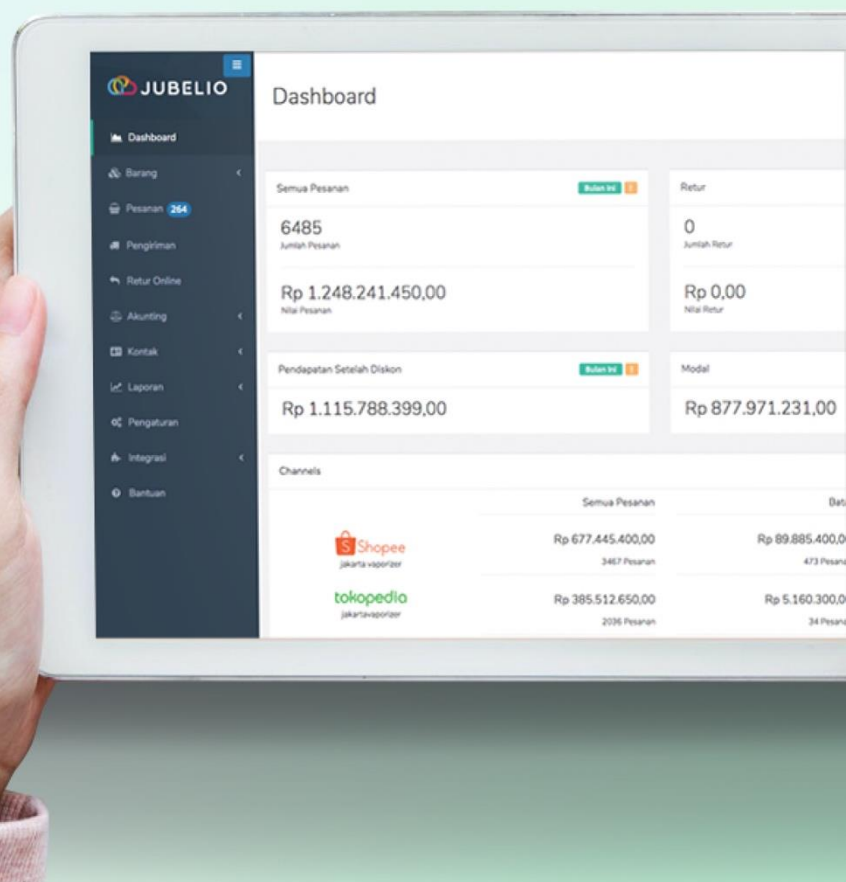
JUBELIO

Dashboard
Barang
Pesanan 264
Pengiriman
Retur Online
Akunting
Kontak
Laporan
Pengaturan
Integrasi
Bantuan

Dashboard

Semua Pesanan
Bulan Ini

6485
Jumlah Pesanan

Rp 1.248.241.450,00
Nilai Pesanan

Retur

0
Jumlah Retur

Rp 0,00
Nilai Retur

Pendapatan Setelah Diskon
Bulan Ini

Rp 1.115.788.399,00

Modal

Rp 877.971.231,00

Channels

| | Semua Pesanan | Bata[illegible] |
|---|---|---|
| Shopee jakarta vaporizer | Rp 677.445.400,00 3467 Pesanan | Rp 89.885.400,0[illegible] 473 Pesana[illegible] |
| tokopedia jakartavaporizer | Rp 385.512.650,00 2036 Pesanan | Rp 5.160.300,0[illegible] 34 Pesana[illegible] |